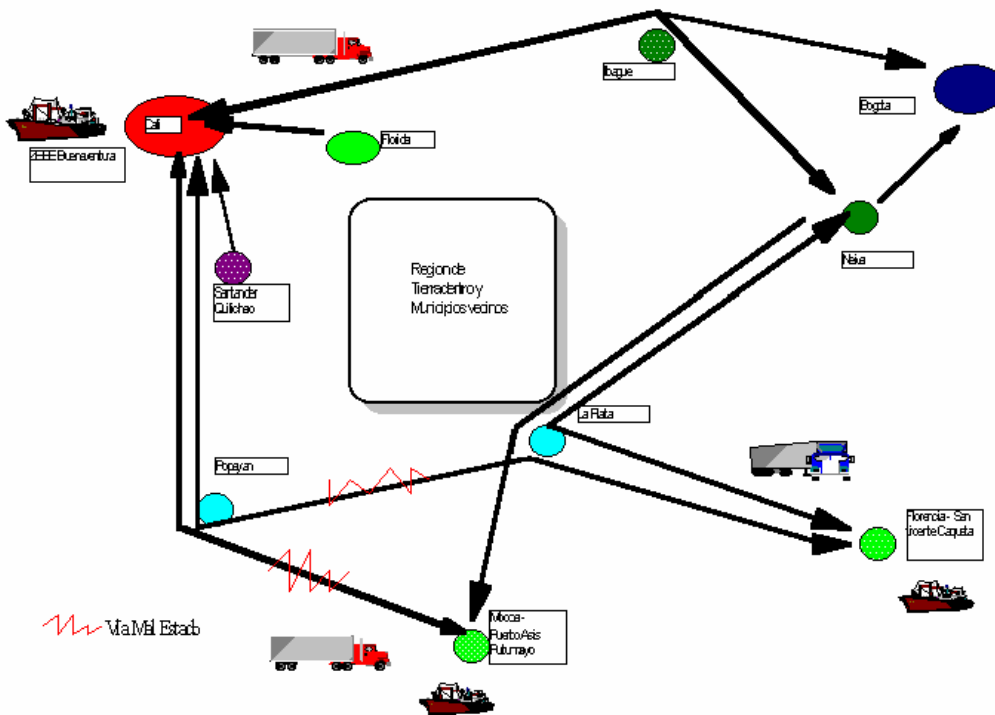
Cali

ZEEE Buenaventura

Florida

Ibague

Bogota

Neiva

Region de Tierradentro y Municipios vecinos

Santander Quilichao

La Plata

Popayan

Florencia - San Vicente Caqueta

Mocoa - Puerto Asis Putumayo

Via Mal Estado